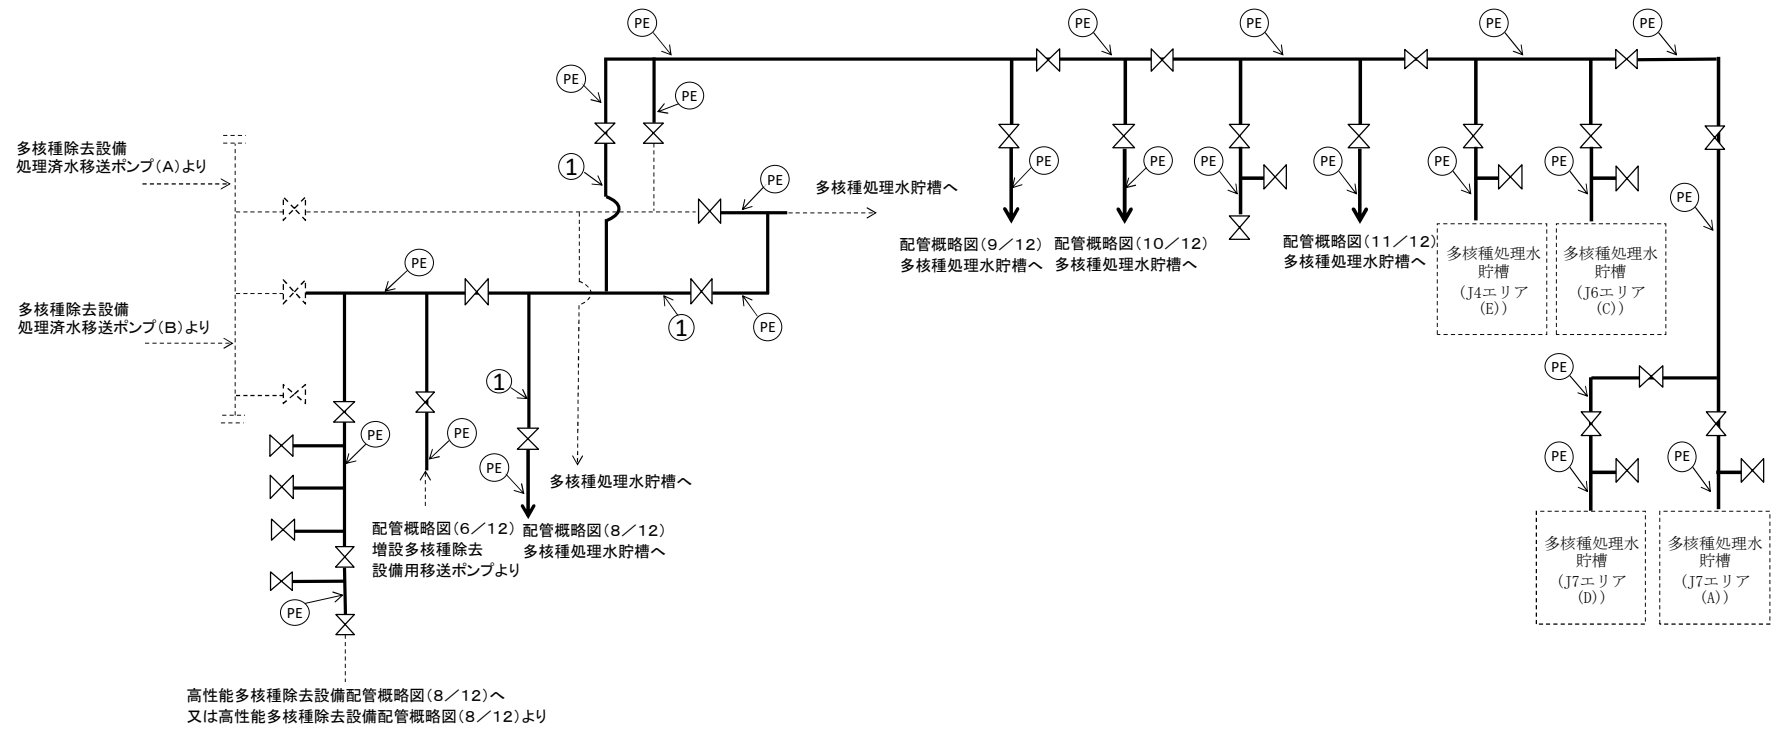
PE

PE

PE

PE

PE

PE

PE

多核種除去設備
処理済水移送ポンプ(A)より

①

PE

多核種処理水貯槽へ

PE

PE

PE

PE

PE

PE

配管概略図(9／12)
多核種処理水貯槽へ

配管概略図(10／12)
多核種処理水貯槽へ

配管概略図(11／12)
多核種処理水貯槽へ

多核種処理水
貯槽
(J4エリア
(E))

多核種処理水
貯槽
(J6エリア
(C))

PE

多核種除去設備
処理済水移送ポンプ(B)より

PE

①

PE

①

PE

PE

PE

PE

PE

PE

多核種処理水貯槽へ

配管概略図(6／12)
増設多核種除去
設備用移送ポンプより

配管概略図(8／12)
多核種処理水貯槽へ

PE

多核種処理水
貯槽
(J7エリア
(D))

多核種処理水
貯槽
(J7エリア
(A))

高性能多核種除去設備配管概略図(8／12)へ
又は高性能多核種除去設備配管概略図(8／12)より